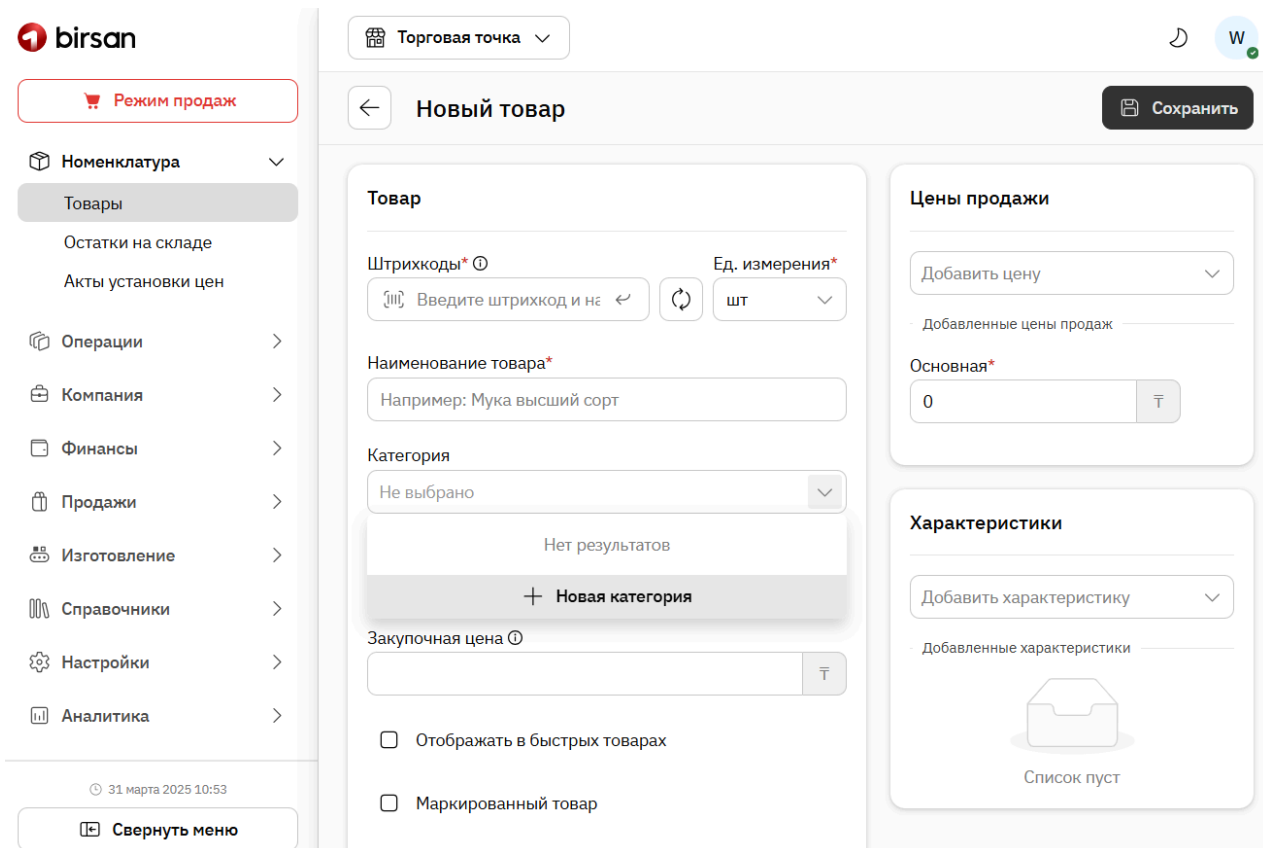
birsan

Режим продаж

Номенклатура

Товары

Остатки на складе

Акты установки цен

Операции

Компания

Финансы

Продажи

Изготовление

Справочники

Настройки

Аналитика

31 марта 2025 10:53

Свернуть меню

Торговая точка

W

Новый товар

Сохранить

Товар

Штрихкоды*

Введите штрихкод и на

Ед. измерения*

шт

Наименование товара*

Например: Мука высший сорт

Категория

Не выбрано

Нет результатов

Новая категория

Закупочная цена

₸

Отображать в быстрых товарах

Маркированный товар

Цены продажи

Добавить цену

Добавленные цены продаж

Основная*

0

₸

Характеристики

Добавить характеристику

Добавленные характеристики

Список пуст